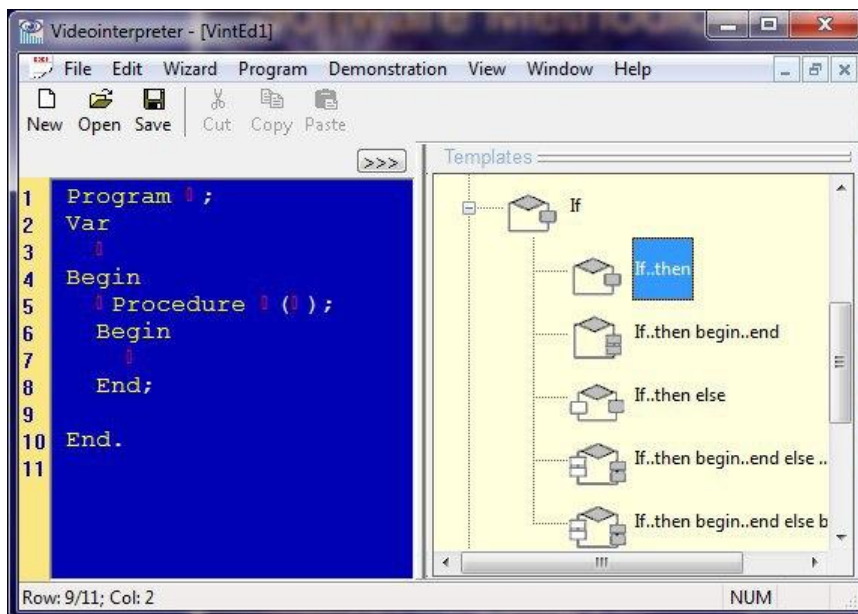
Videointerpreter - [VintEd1]

File Edit Wizard Program Demonstration View Window Help

New Open Save Cut Copy Paste

>>>

Templates

1 Program ;
2 Var
3
4 Begin
5 Procedure ( );
6 Begin
7
8 End;
9
10 End.
11

If
If..then
If..then begin..end
If..then else
If..then begin..end else ..
If..then begin..end else b

Row: 9/11; Col: 2

NUM